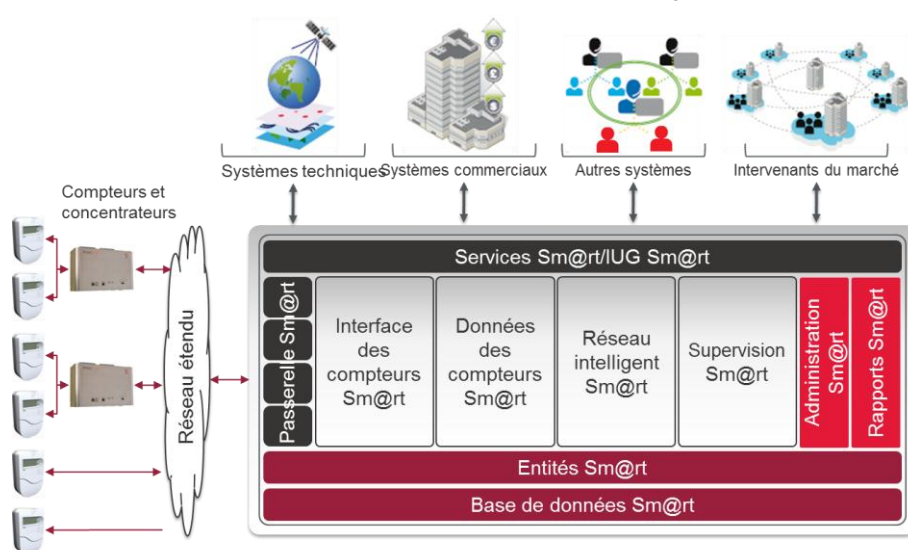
Systèmes techniques
Systèmes commerciaux
Autres systèmes
Intervenants du marché

Compteurs et concentrateurs

Réseau étendu

Services Sm@rt/IUG Sm@rt

Passerelle Sm@rt

Interface des compteurs Sm@rt

Données des compteurs Sm@rt

Réseau intelligent Sm@rt

Supervision Sm@rt

Administration Sm@rt

Rapports Sm@rt

Entités Sm@rt

Base de données Sm@rt